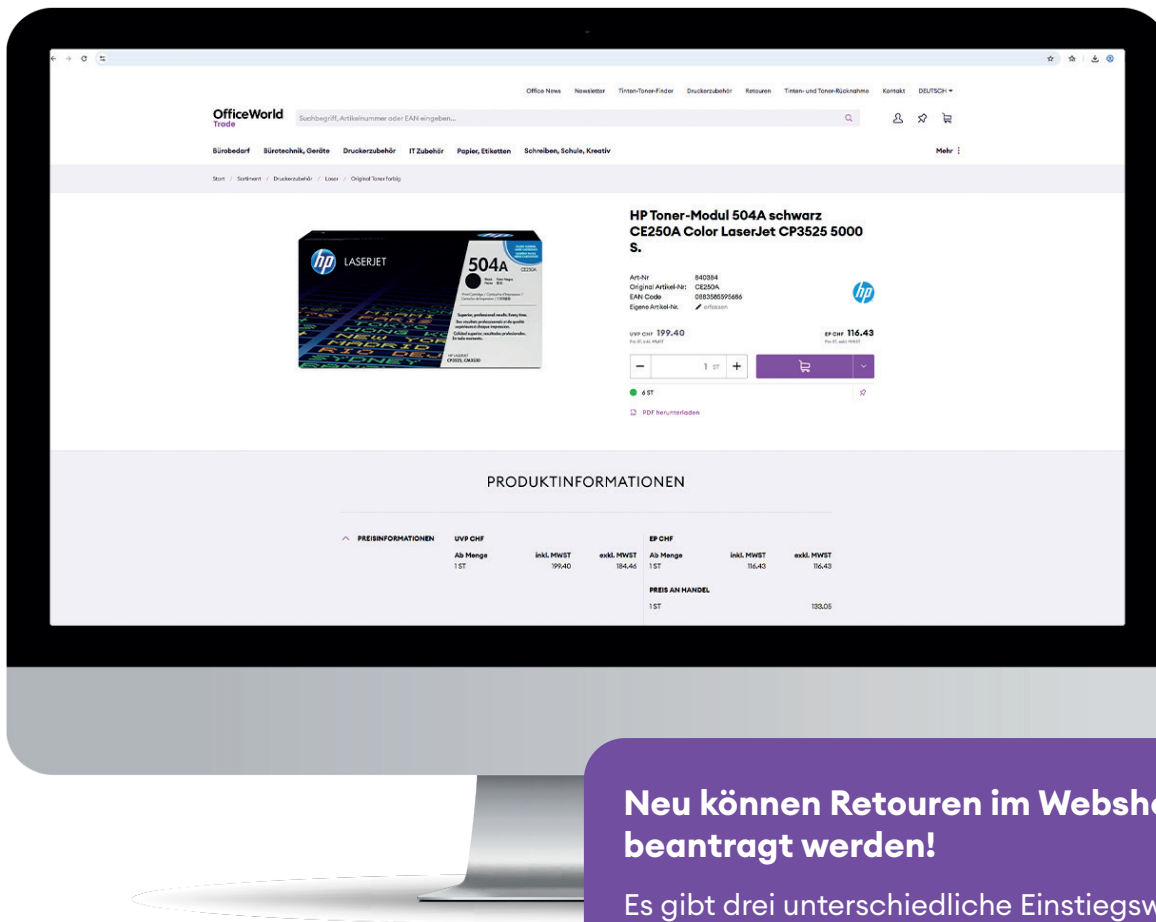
Office News Newsletter Tinten-Toner-Finder Druckerzubehör Retouren Tinten- und Toner-Rücknahme Kontakt DEUTSCH

OfficeWorld Trade

Suchbegriff, Artikelnummer oder EAN eingeben...

Bürobedarf Bürotechnik, Geräte Druckerzubehör IT Zubehör Papier, Etiketten Schreiben, Schule, Kreativ Mehr

Start / Sortiment / Druckerzubehör / Laser / Original Toner farbig

HP Toner-Modul 504A schwarz CE250A Color LaserJet CP3525 5000 S.

hp LASERJET 504A

Art-Nr 840384
Original Artikel-Nr: CE250A
EAN Code 0883585595686
Eigene Artikel-Nr. officeon

UVP CHF 199.40
EP CHF 116.43

1 ST

6 ST

PDF herunterladen

PRODUKTINFORMATIONEN

| PREISINFORMATIONEN | UVP CHF | | | EP CHF | | |
|---|---|---|---|---|---|---|
| | Ab Menge | inkl. MWST | exkl. MWST | Ab Menge | inkl. MWST | exkl. MWST |
| | 1 ST | 199.40 | 184.46 | 1 ST | 116.43 | 116.43 |
| | | | | PREIS AN HANDEL | | |
| | | | | 1 ST | | 133.05 |

Neu können Retouren im Websh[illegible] beantragt werden!

Es gibt drei unterschiedliche Einstiegsw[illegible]